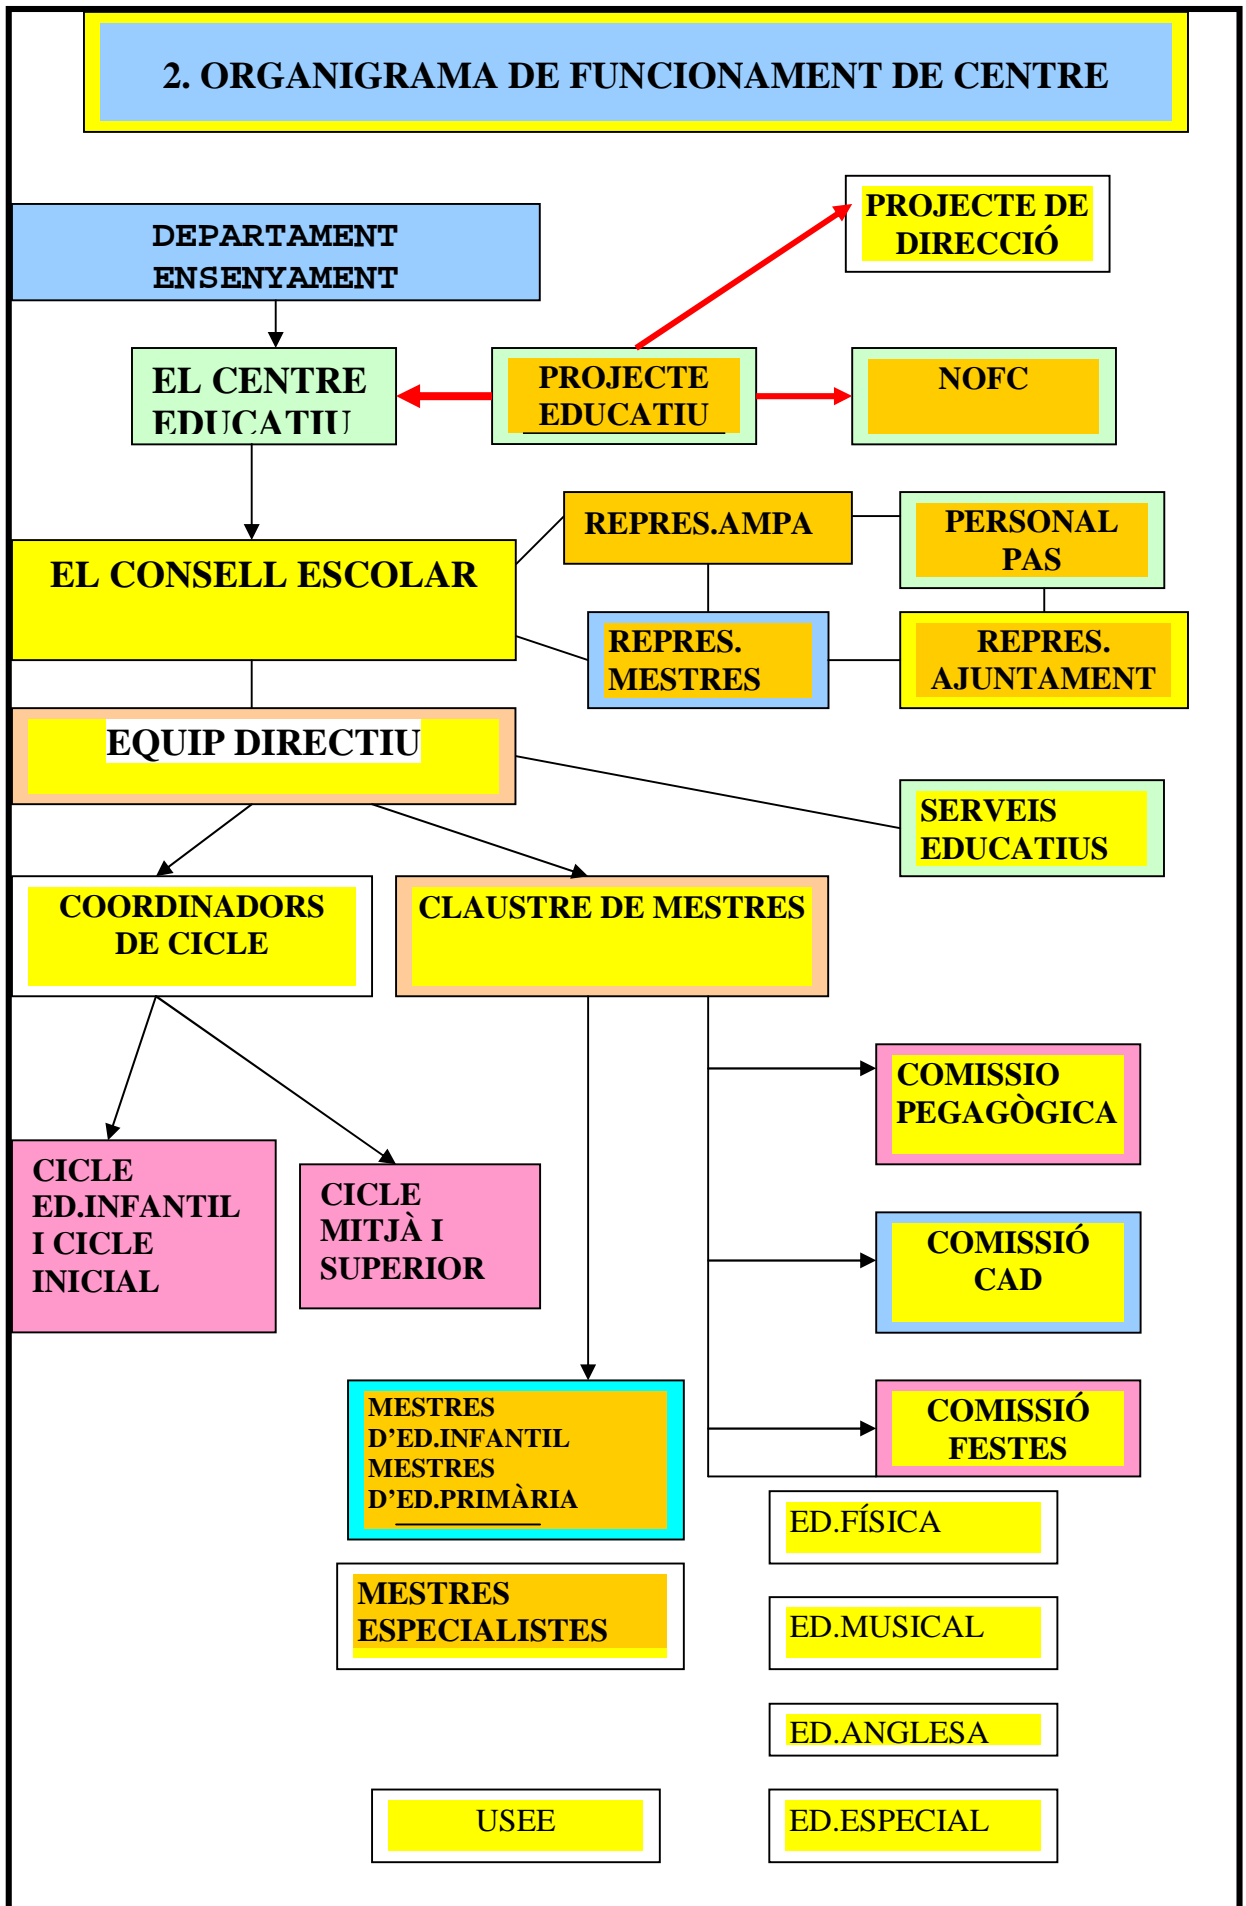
2. ORGANIGRAMA DE FUNCIONAMENT DE CENTRE

DEPARTAMENT ENSENYAMENT

PROJECTE DE DIRECCIÓ

EL CENTRE EDUCATIU

PROJECTE EDUCATIU

NOFC

REPRES.AMPA

PERSONAL PAS

EL CONSELL ESCOLAR

REPRES. MESTRES

REPRES. AJUNTAMENT

EQUIP DIRECTIU

SERVEIS EDUCATIUS

COORDINADORS DE CICLE

CLAUSTRE DE MESTRES

COMISSIO PEGAGÒGICA

CICLE ED.INFANTIL I CICLE INICIAL

CICLE MITJÀ I SUPERIOR

COMISSIÓ CAD

MESTRES D'ED.INFANTIL MESTRES D'ED.PRIMÀRIA

COMISSIÓ FESTES

ED.FÍSICA

MESTRES ESPECIALISTES

ED.MUSICAL

ED.ANGLESA

USEE

ED.ESPECIAL